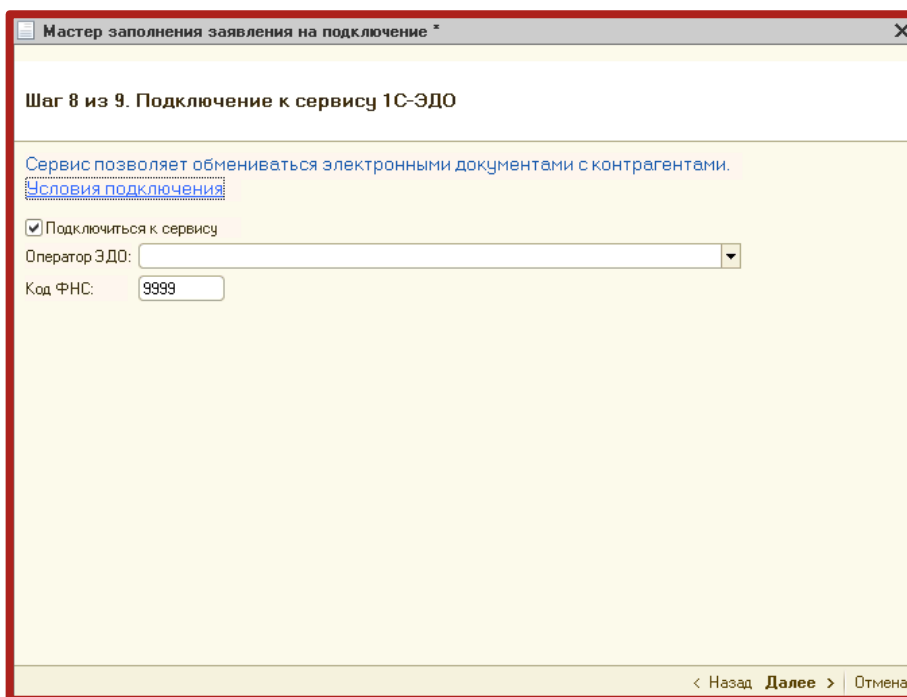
Мастер заполнения заявления на подключение *

Шаг 8 из 9. Подключение к сервису 1С-ЭДО

Сервис позволяет обмениваться электронными документами с контрагентами.
Условия подключения

Подключиться к сервису
Оператор ЭДО:
Код ФНС: 9999

< Назад **Далее >** Отмена